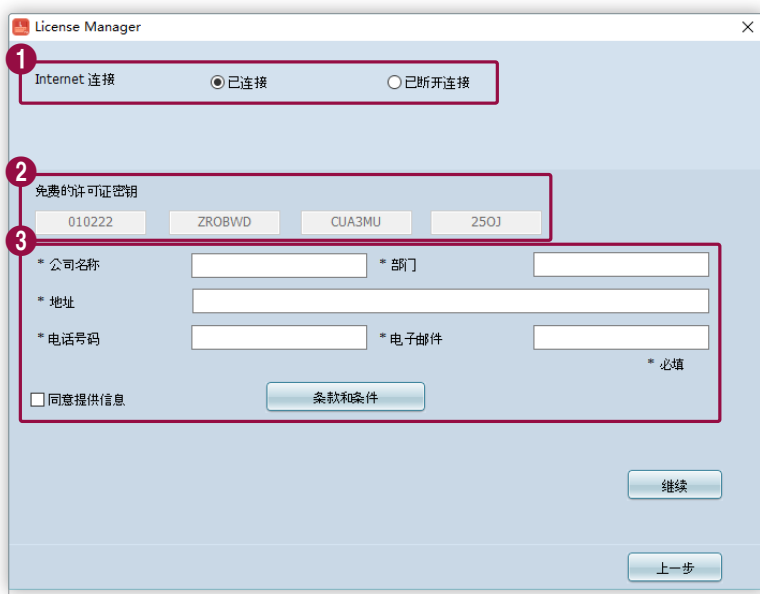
License Manager

1

Internet 连接

已连接

已断开连接

2

免费的许可证密钥

010222

ZROBWD

CUA3MU

25OJ

3

* 公司名称

* 部门

* 地址

* 电话号码

* 电子邮件

* 必填

同意提供信息

条款和条件

继续

上一步